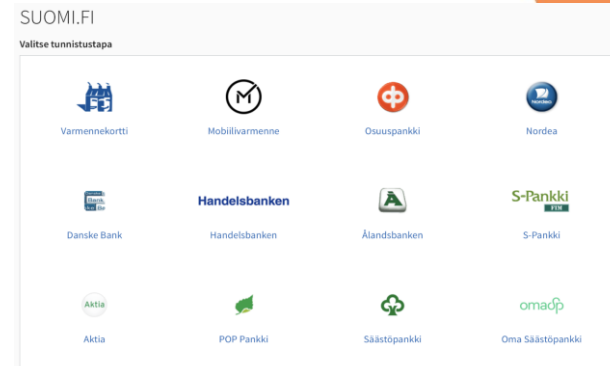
SUOMI.FI

Valitse tunnistustapa

Varmennekortti

Mobiilivarmenne

Osuuspankki

Nordea

Nordea

Danske Bank

Danske Bank

Handelsbanken

Handelsbanken

Ålandsbanken

S-Pankki

S-Pankki

Aktia

Aktia

POP Pankki

Säästöpankki

omadp

Oma Säästöpankki